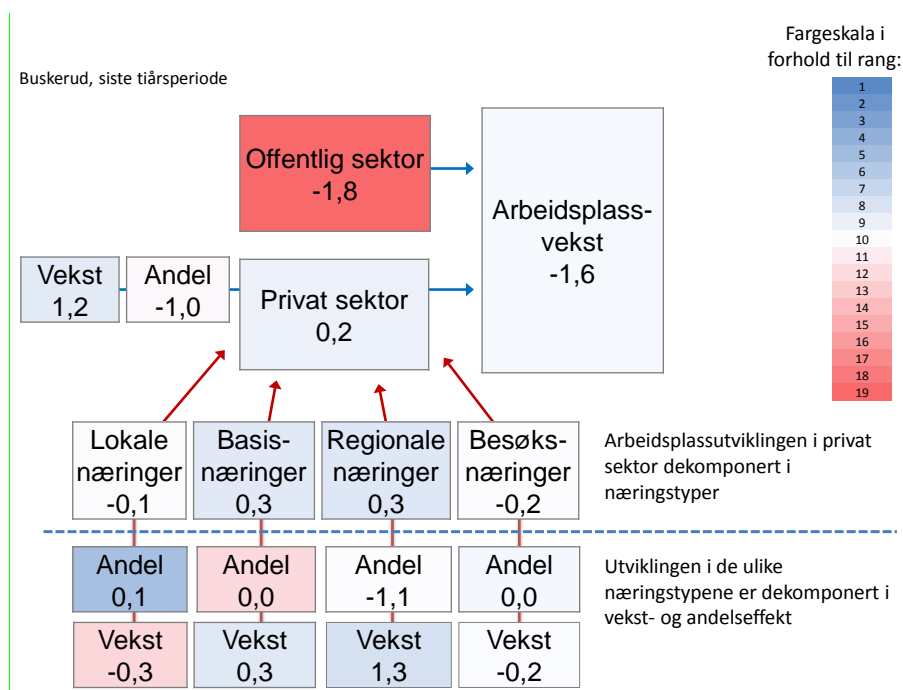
Buskerud, siste tiårsperiode

Fargeskala i forhold til rang:
1
2
3
4
5
6
7
8
9
10
11
12
13
14
15
16
17
18
19

Offentlig sektor
-1,8

Arbeidsplass-vekst
-1,6

Vekst
1,2

Andel
-1,0

Privat sektor
0,2

Lokale næringer
-0,1

Basis-næringer
0,3

Regionale næringer
0,3

Besøks-næringer
-0,2

Arbeidsplassutviklingen i privat sektor dekomponert i næringstyper

Andel
0,1

Andel
0,0

Andel
-1,1

Andel
0,0

Utviklingen i de ulike næringstypene er dekomponert i vekst- og andelseffekt

Vekst
-0,3

Vekst
0,3

Vekst
1,3

Vekst
-0,2